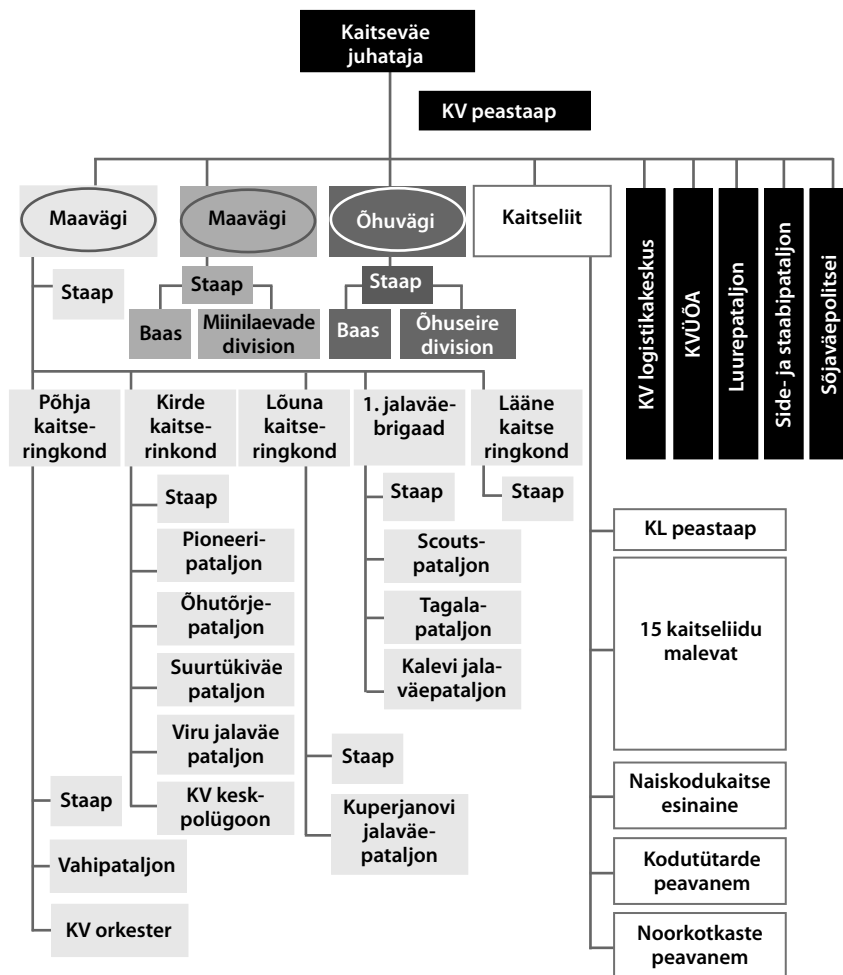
Kaitseväe juhataja

KV peastaap

Maavägi

Maavägi

Õhuvägi

Kaitseliit

KV logistikakeskus

KVÜÕA

Luurepataljon

Side- ja staabipataljon

Sõjaväepolitsei

Staap

Staap

Baas

Miinilaevade division

Staap

Baas

Õhuseire division

Põhja kaitseringkond

Kirde kaitserinkond

Lõuna kaitseringkond

1. jalaväebrigaad

Lääne kaitse ringkond

Staap

Pioneeripataljon

Õhutõrjepataljon

Suurtükiväe pataljon

Viru jalaväe pataljon

KV keskpolügoon

Staap

Scoutspataljon

Tagalapataljon

Kalevi jalaväepataljon

Staap

Staap

Kuperjanovi jalaväepataljon

Staap

Vahipataljon

KV orkester

KL peastaap

15 kaitseliidu malevat

Naiskodukaitse esinaine

Kodutütarde peavanem

Noorkotkaste peavanem